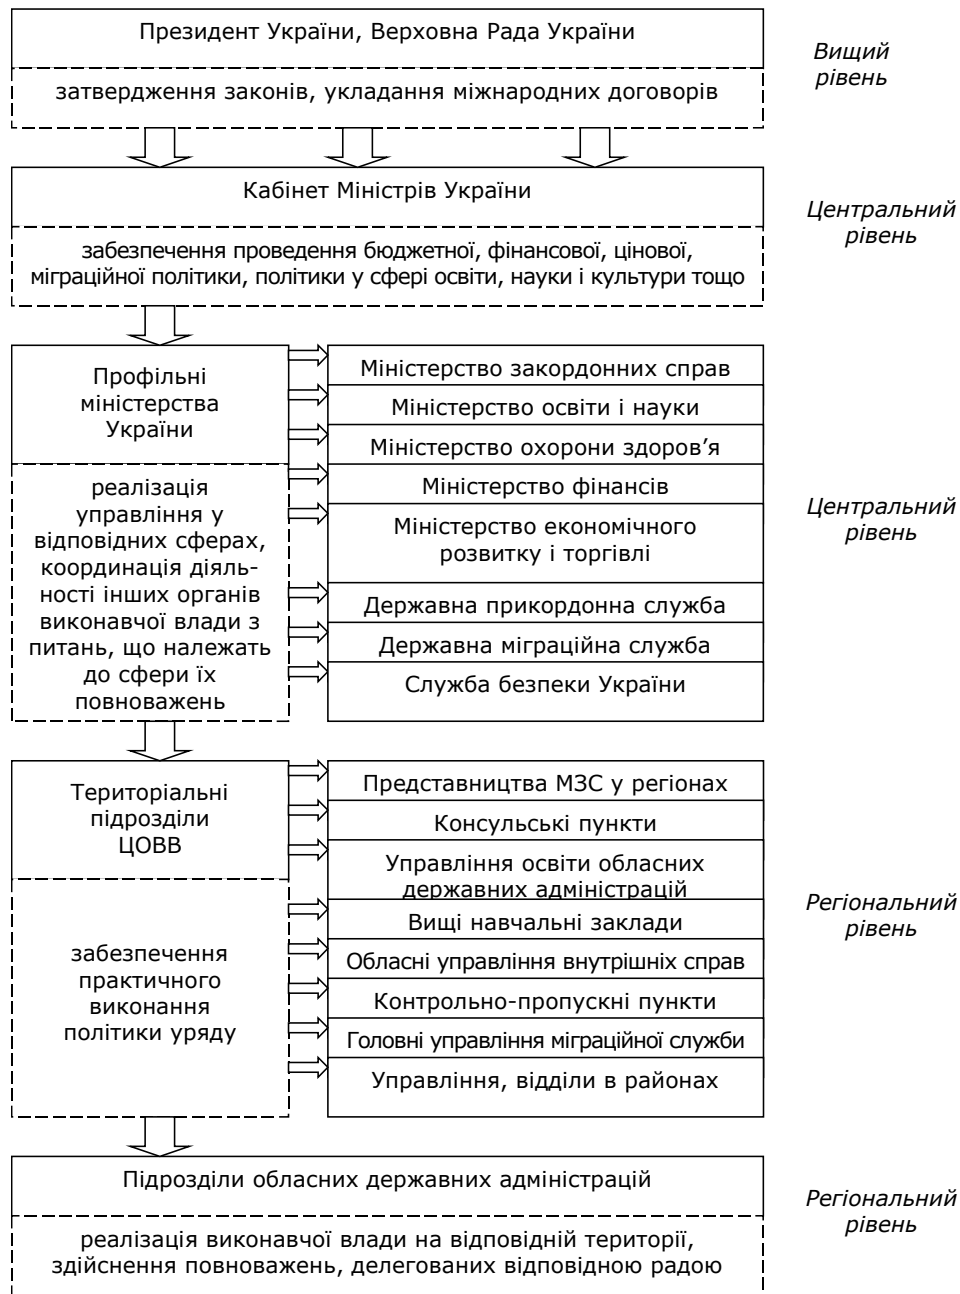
Президент України, Верховна Рада України

затвердження законів, укладання міжнародних договорів

Вищий рівень

Кабінет Міністрів України

забезпечення проведення бюджетної, фінансової, цінової, міграційної політики, політики у сфері освіти, науки і культури тощо

Центральний рівень

Профільні міністерства України

реалізація управління у відповідних сферах, координація діяльності інших органів виконавчої влади з питань, що належать до сфери їх повноважень

Міністерство закордонних справ

Міністерство освіти і науки

Міністерство охорони здоров'я

Міністерство фінансів

Міністерство економічного розвитку і торгівлі

Державна прикордонна служба

Державна міграційна служба

Служба безпеки України

Центральний рівень

Територіальні підрозділи ЦОВВ

забезпечення практичного виконання політики уряду

Представництва МЗС у регіонах

Консульські пункти

Управління освіти обласних державних адміністрацій

Вищі навчальні заклади

Обласні управління внутрішніх справ

Контрольно-пропускні пункти

Головні управління міграційної служби

Управління, відділи в районах

Регіональний рівень

Підрозділи обласних державних адміністрацій

реалізація виконавчої влади на відповідній території, здійснення повноважень, делегованих відповідною радою

Регіональний рівень